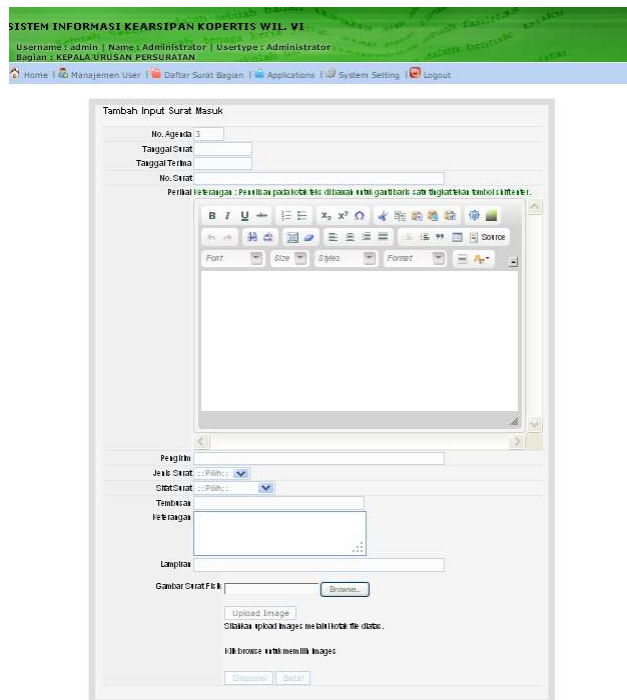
SISTEM INFORMASI KEARSIPAN KOPERTIS WIL. VI

Username : admin | Name : Administrator | Usertype : Administrator
Bagian : KEPALA URUSAN PERSURATAN

Home | Manajemen User | Daftar Surat Bagian | Applications | System Setting | Logout

Tambah Input Surat Masuk

No. Agenda 3

Tanggal Surat

Tanggal Terima

No. Surat

Perihal Keterangan : Penulisan pada kotak teks dibawah untuk ganti baris satu tingkat tekan tombol shift enter.

B I U S x₂ x² Ω Source

Font Size Styles Format

Pengirim

Jenis Surat ::Pilih::

Sifat Surat ::Pilih::

Tembusan

Keterangan

Lampiran

Gambar Surat Fisik Browse...

Upload Image

Silahkan upload images melalui kotak file diatas.

Klik browse untuk memilih images

Disposisi Batal